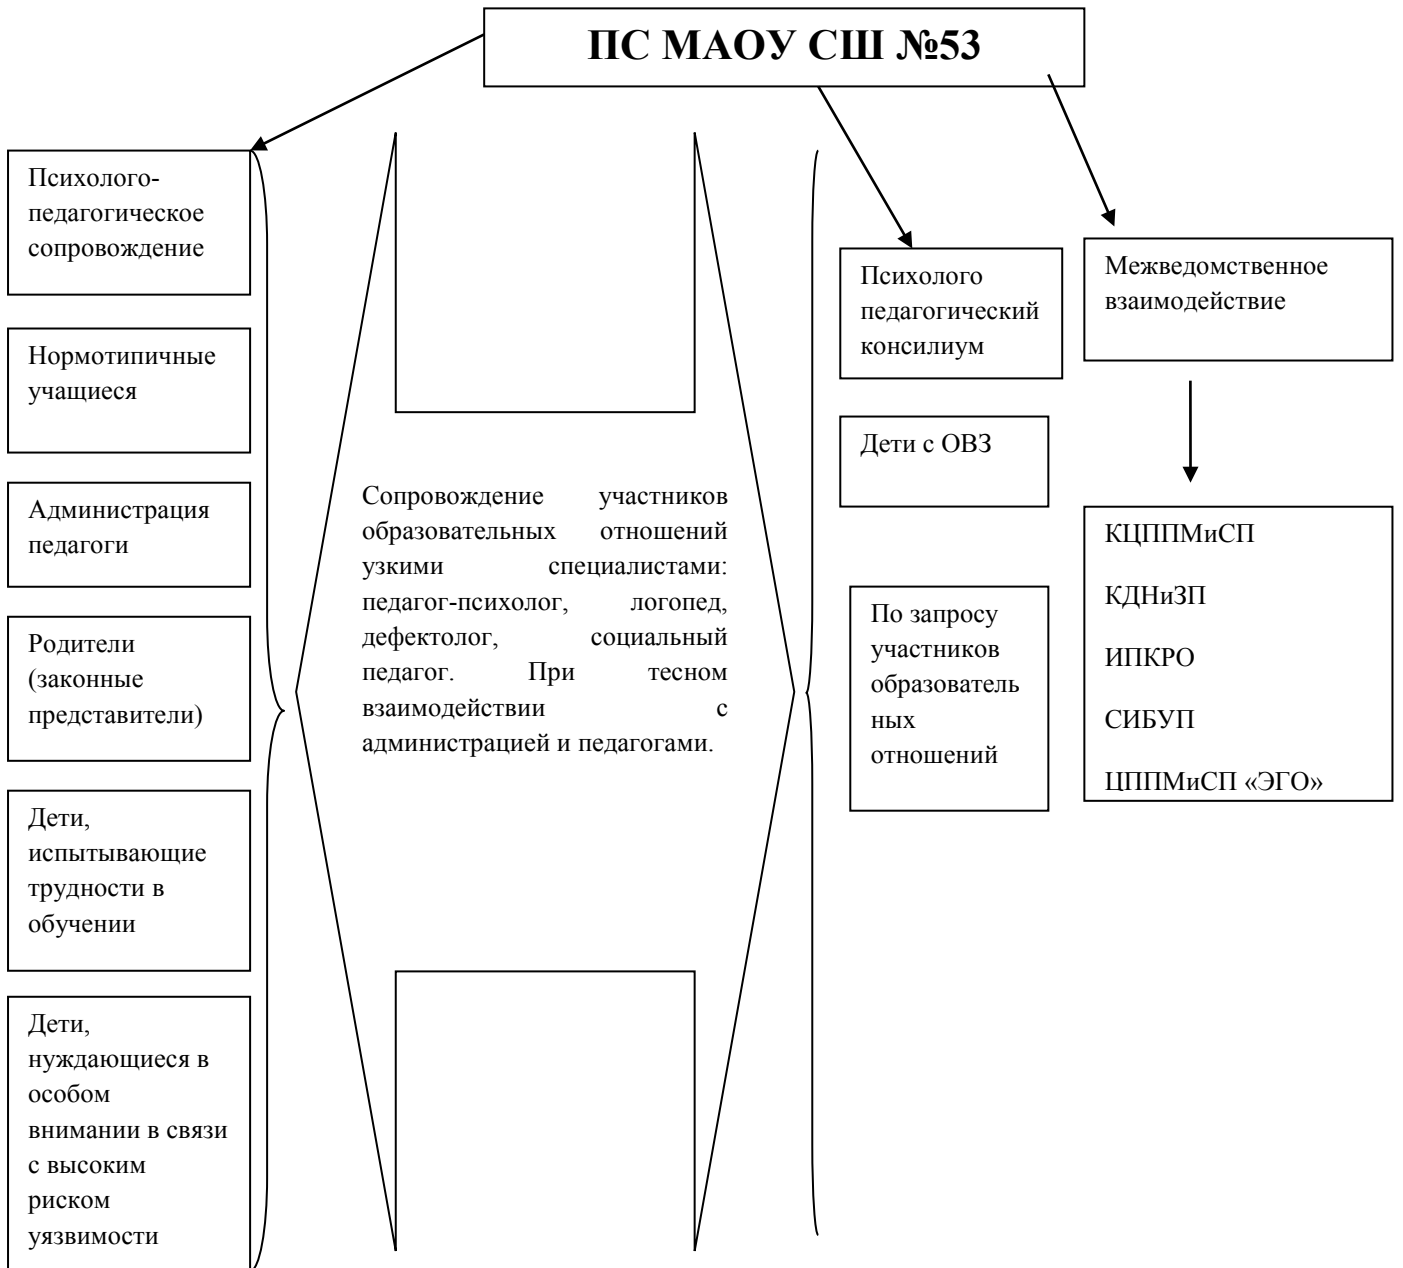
ПС МАОУ СШ №53

Психолого-педагогическое сопровождение

Нормотипичные учащиеся

Администрация педагоги

Родители (законные представители)

Дети, испытывающие трудности в обучении

Дети, нуждающиеся в особом внимании в связи с высоким риском уязвимости

Сопровождение участников образовательных отношений узкими специалистами: педагог-психолог, логопед, дефектолог, социальный педагог. При тесном взаимодействии с администрацией и педагогами.

Психолого педагогический консилиум

Дети с ОВЗ

По запросу участников образовательных отношений

Межведомственное взаимодействие

КЦППМиСП

КДНиЗП

ИПКРО

СИБУП

ЦППМиСП «ЭГО»